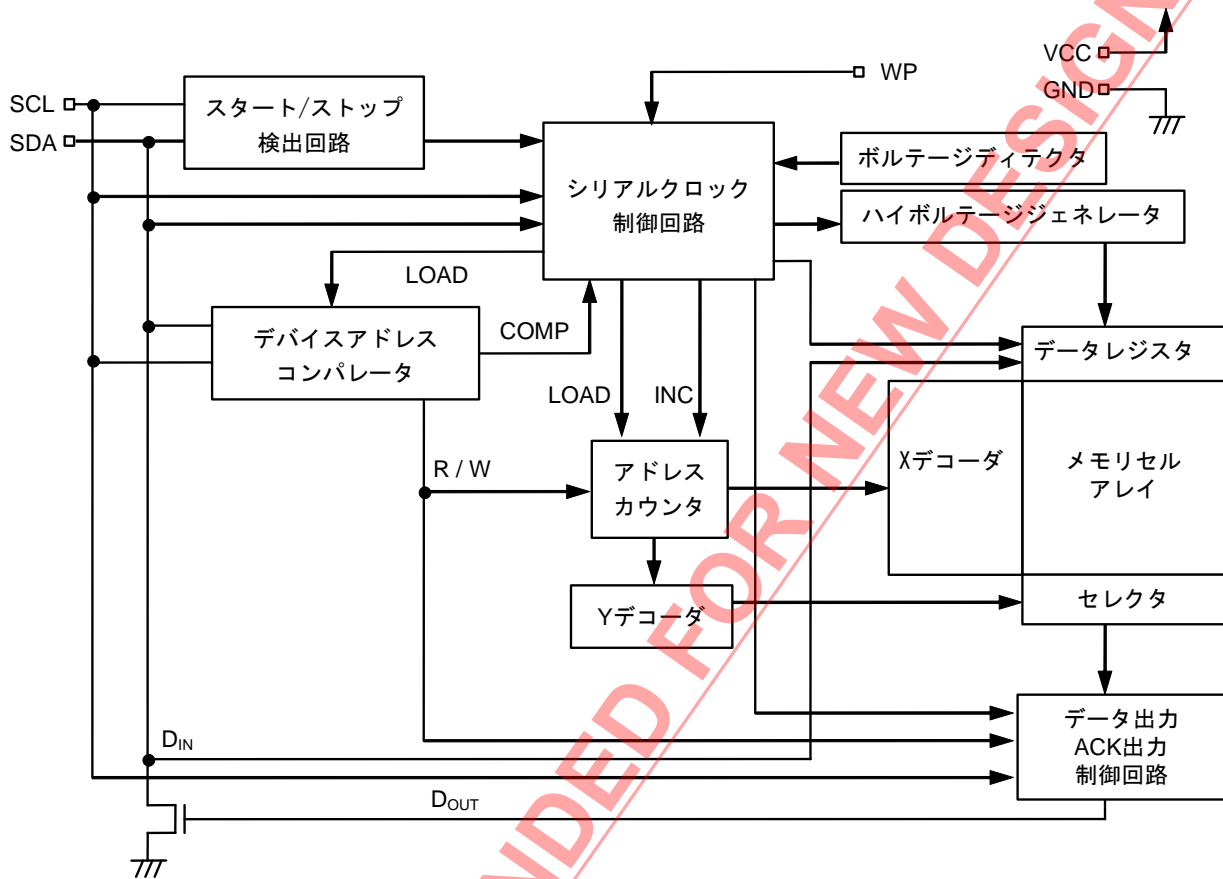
SCL
SDA
スタート/ストップ検出回路
WP
VCC
GND
シリアルクロック制御回路
ボルテージディテクタ
ハイボルテージジェネレータ
LOAD
デバイスアドレスコンパレータ
COMP
データレジスタ
LOAD
INC
R / W
アドレスカウンタ
Xデコーダ
メモリセルアレイ
Yデコーダ
セレクタ
データ出力 ACK出力 制御回路
$D_{IN}$
$D_{OUT}$
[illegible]NDED FOR NEW DESIG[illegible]